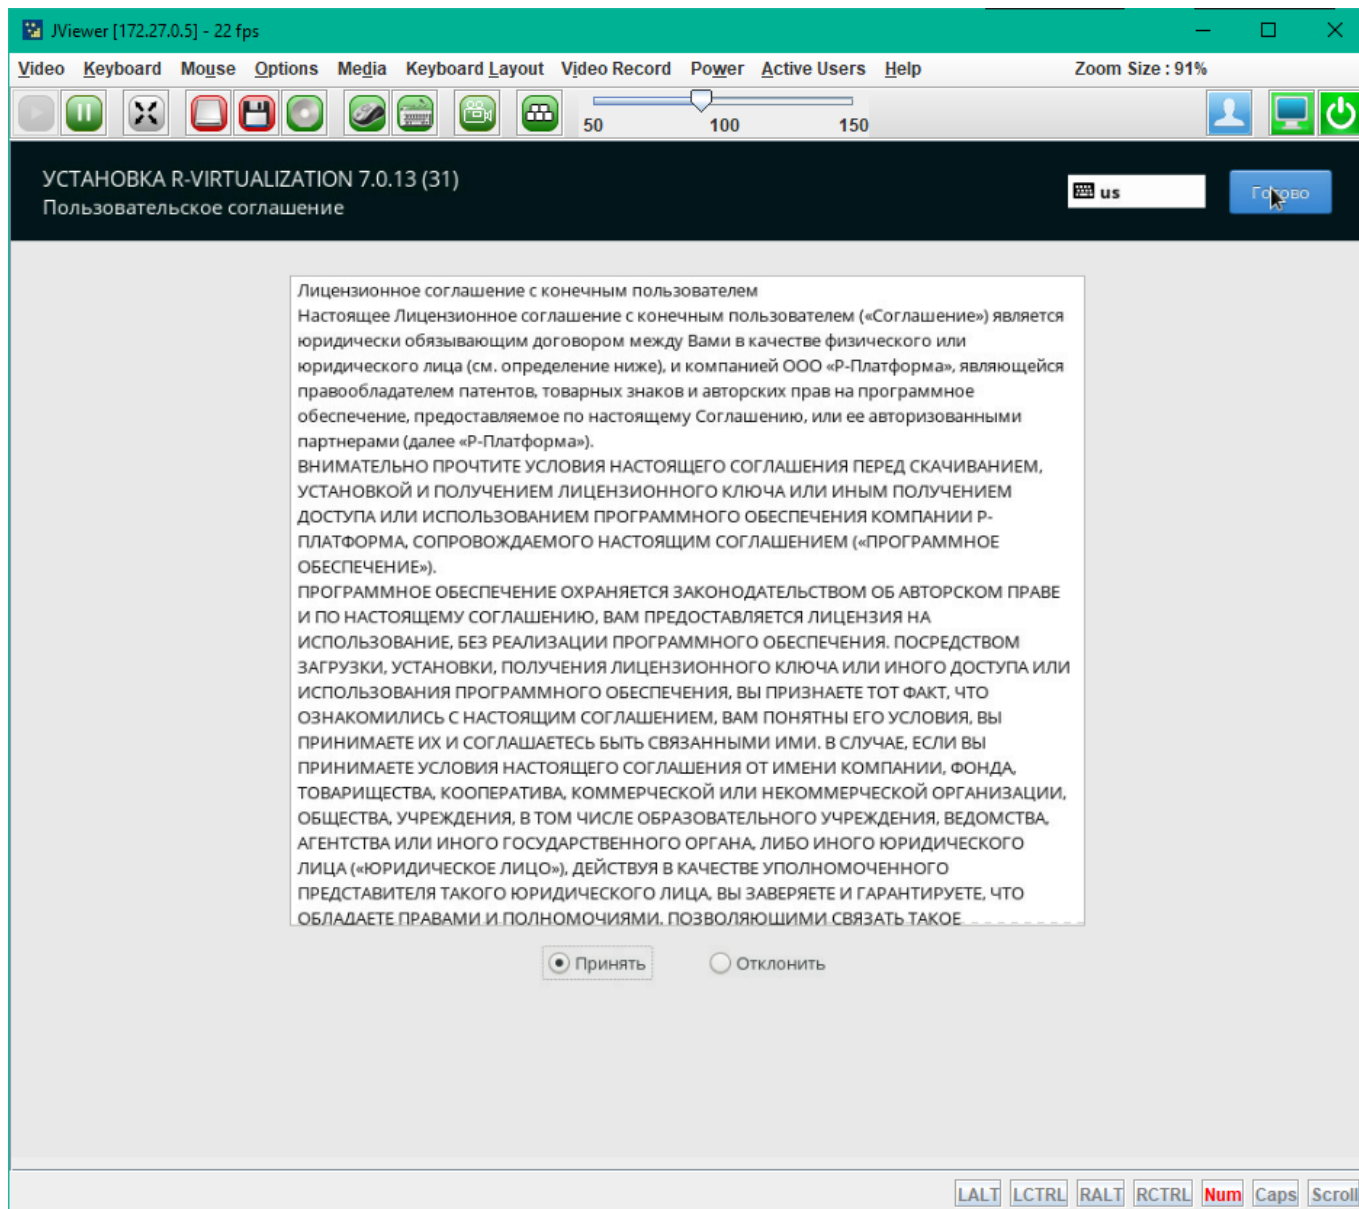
JViewer [172.27.0.5] - 22 fps

Video Keyboard Mouse Options Media Keyboard Layout Video Record Power Active Users Help Zoom Size : 91%

50 100 150

УСТАНОВКА R-VIRTUALIZATION 7.0.13 (31)
Пользовательское соглашение

us

Готово

Лицензионное соглашение с конечным пользователем
Настоящее Лицензионное соглашение с конечным пользователем («Соглашение») является юридически обязывающим договором между Вами в качестве физического или юридического лица (см. определение ниже), и компанией ООО «Р-Платформа», являющейся правообладателем патентов, товарных знаков и авторских прав на программное обеспечение, предоставляемое по настоящему Соглашению, или ее авторизованными партнерами (далее «Р-Платформа»).
ВНИМАТЕЛЬНО ПРОЧТИТЕ УСЛОВИЯ НАСТОЯЩЕГО СОГЛАШЕНИЯ ПЕРЕД СКАЧИВАНИЕМ, УСТАНОВКОЙ И ПОЛУЧЕНИЕМ ЛИЦЕНЗИОННОГО КЛЮЧА ИЛИ ИНЫМ ПОЛУЧЕНИЕМ ДОСТУПА ИЛИ ИСПОЛЬЗОВАНИЕМ ПРОГРАММНОГО ОБЕСПЕЧЕНИЯ КОМПАНИИ Р-ПЛАТФОРМА, СОПРОВОЖДАЕМОГО НАСТОЯЩИМ СОГЛАШЕНИЕМ («ПРОГРАММНОЕ ОБЕСПЕЧЕНИЕ»).
ПРОГРАММНОЕ ОБЕСПЕЧЕНИЕ ОХРАНЯЕТСЯ ЗАКОНОДАТЕЛЬСТВОМ ОБ АВТОРСКОМ ПРАВЕ И ПО НАСТОЯЩЕМУ СОГЛАШЕНИЮ, ВАМ ПРЕДОСТАВЛЯЕТСЯ ЛИЦЕНЗИЯ НА ИСПОЛЬЗОВАНИЕ, БЕЗ РЕАЛИЗАЦИИ ПРОГРАММНОГО ОБЕСПЕЧЕНИЯ. ПОСРЕДСТВОМ ЗАГРУЗКИ, УСТАНОВКИ, ПОЛУЧЕНИЯ ЛИЦЕНЗИОННОГО КЛЮЧА ИЛИ ИНОГО ДОСТУПА ИЛИ ИСПОЛЬЗОВАНИЯ ПРОГРАММНОГО ОБЕСПЕЧЕНИЯ, ВЫ ПРИЗНАЕТЕ ТОТ ФАКТ, ЧТО ОЗНАКОМИЛИСЬ С НАСТОЯЩИМ СОГЛАШЕНИЕМ, ВАМ ПОНЯТНЫ ЕГО УСЛОВИЯ, ВЫ ПРИНИМАЕТЕ ИХ И СОГЛАШАЕТЕСЬ БЫТЬ СВЯЗАННЫМИ ИМИ. В СЛУЧАЕ, ЕСЛИ ВЫ ПРИНИМАЕТЕ УСЛОВИЯ НАСТОЯЩЕГО СОГЛАШЕНИЯ ОТ ИМЕНИ КОМПАНИИ, ФОНДА, ТОВАРИЩЕСТВА, КООПЕРАТИВА, КОММЕРЧЕСКОЙ ИЛИ НЕКОММЕРЧЕСКОЙ ОРГАНИЗАЦИИ, ОБЩЕСТВА, УЧРЕЖДЕНИЯ, В ТОМ ЧИСЛЕ ОБРАЗОВАТЕЛЬНОГО УЧРЕЖДЕНИЯ, ВЕДОМСТВА, АГЕНТСТВА ИЛИ ИНОГО ГОСУДАРСТВЕННОГО ОРГАНА, ЛИБО ИНОГО ЮРИДИЧЕСКОГО ЛИЦА («ЮРИДИЧЕСКОЕ ЛИЦО»), ДЕЙСТВУЯ В КАЧЕСТВЕ УПОЛНОМОЧЕННОГО ПРЕДСТАВИТЕЛЯ ТАКОГО ЮРИДИЧЕСКОГО ЛИЦА, ВЫ ЗАВЕРЯЕТЕ И ГАРАНТИРУЕТЕ, ЧТО ОБЛАДАЕТЕ ПРАВАМИ И ПОЛНОМОЧИЯМИ, ПОЗВОЛЯЮЩИМИ СВЯЗАТЬ ТАКОЕ

Принять Отклонить

LALT LCTRL RALT RCTRL Num Caps Scroll